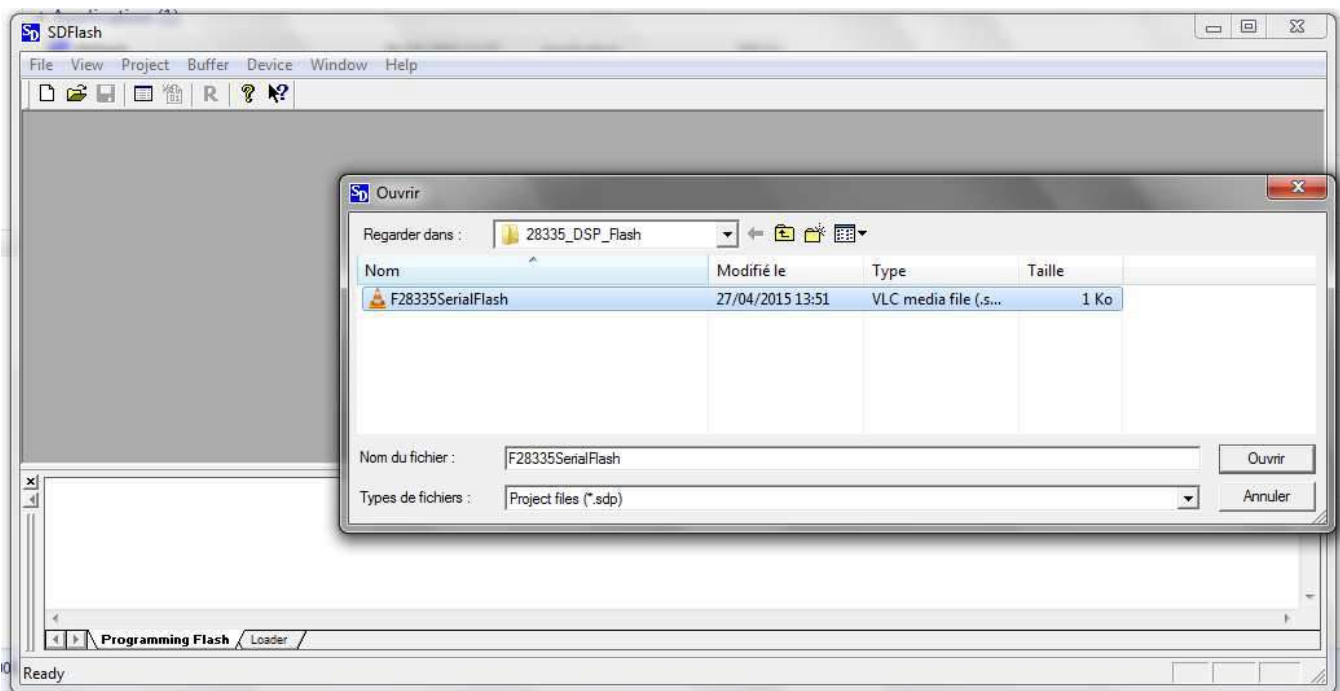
SDFlash

File View Project Buffer Device Window Help

R

Ouvrir

Regarder dans : 28335_DSP_Flash

| Nom | Modifié le | Type | Taille |
|---|---|---|---|
| F28335SerialFlash | 27/04/2015 13:51 | VLC media file (.s... | 1 Ko |

Nom du fichier : F28335SerialFlash

Ouvrir

Types de fichiers : Project files (*.sdp)

Annuler

Programming Flash Loader

Ready